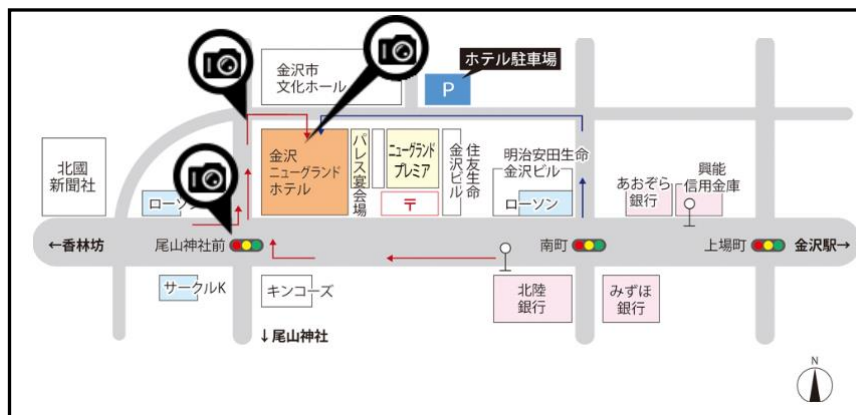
金沢市
文化ホール

ホテル駐車場

P

北國
新聞社

ローソン

金沢
ニューグランド
ホテル

パレス宴会場

ニューグランド
プレミア

〒

金沢ビル

住友生命

明治安田生命
金沢ビル

ローソン

あおぞら
銀行

興能
信用金庫

←香林坊

尾山神社前

南町

上場町

金沢駅→

サークルK

キンコーズ

↓尾山神社

北陸
銀行

みずほ
銀行

N